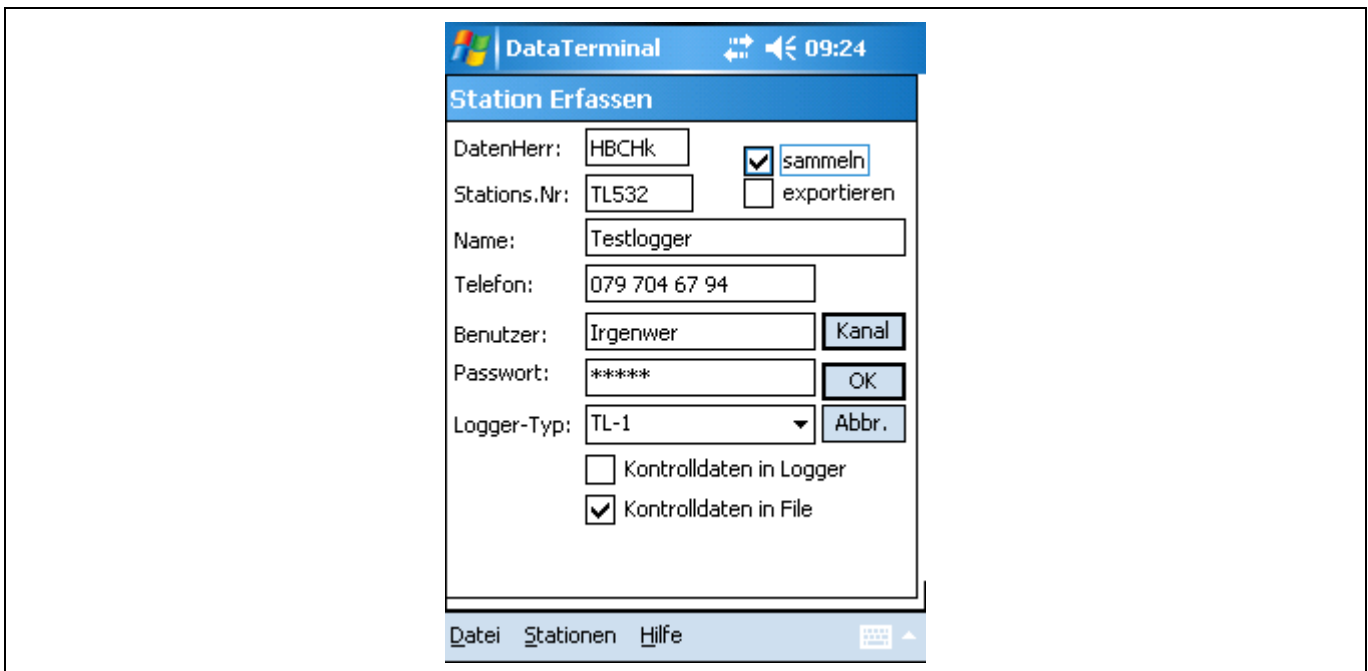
DataTerminal 09:24

Station Erfassen

DatenHerr: HBCHk
sammeln
Stations.Nr: TL532
exportieren
Name: Testlogger
Telefon: 079 704 67 94
Benutzer: Irgenwer
Kanal
Passwort: *****
OK
Logger-Typ: TL-1
Abbr.
Kontrolldaten in Logger
Kontrolldaten in File

Datei Stationen Hilfe